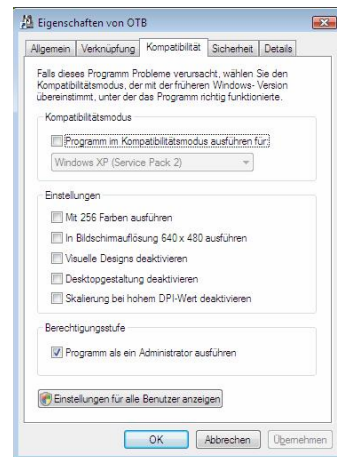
Eigenschaften von OTB

Allgemein | Verknüpfung | Kompatibilität | Sicherheit | Details

Falls dieses Programm Probleme verursacht, wählen Sie den Kompatibilitätsmodus, der mit der früheren Windows- Version übereinstimmt, unter der das Programm richtig funktionierte.

Kompatibilitätsmodus

Programm im Kompatibilitätsmodus ausführen für:

Windows XP (Service Pack 2)

Einstellungen

Mit 256 Farben ausführen

In Bildschirmauflösung 640 x 480 ausführen

Visuelle Designs deaktivieren

Desktopgestaltung deaktivieren

Skalierung bei hohem DPI-Wert deaktivieren

Berechtigungsstufe

Programm als ein Administrator ausführen

Einstellungen für alle Benutzer anzeigen

OK | Abbrechen | Übernehmen